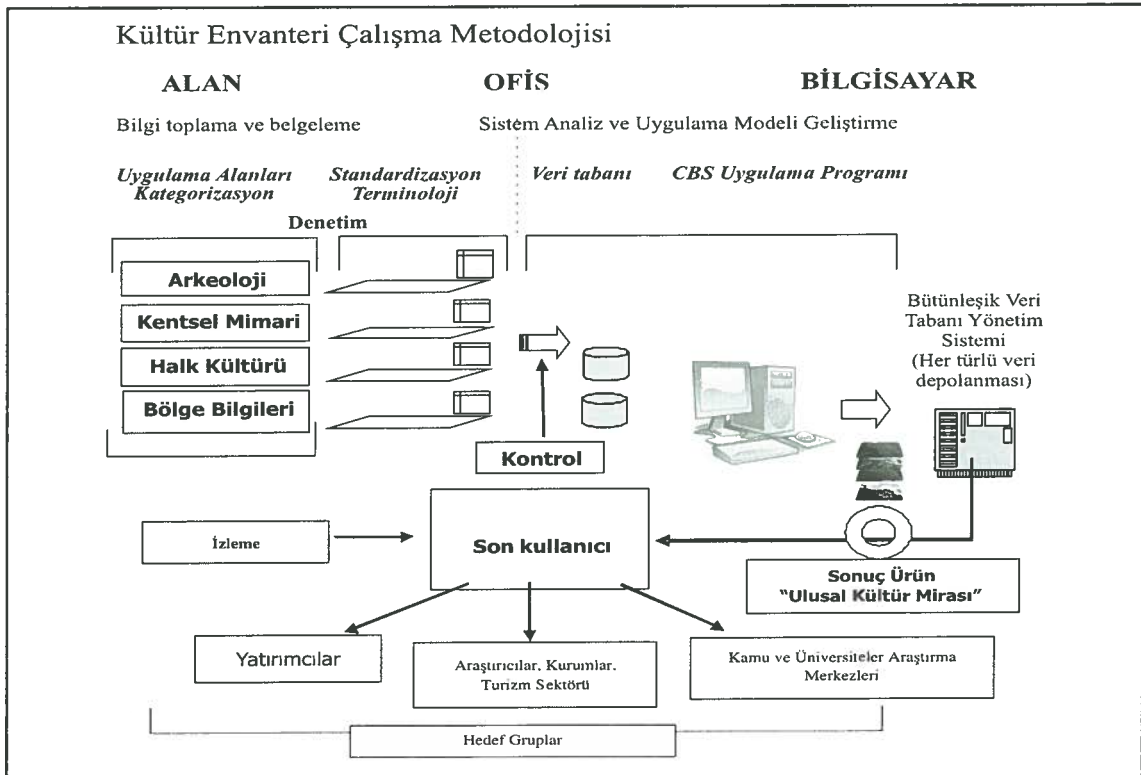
Kültür Envanteri Çalışma Metodolojisi

ALAN

OFİS

BİLGİSAYAR

Bilgi toplama ve belgeleme

Sistem Analiz ve Uygulama Modeli Geliştirme

Uygulama Alanları Kategorizasyon

Standardizasyon Terminoloji

Veri tabanı

CBS Uygulama Programı

Denetim

Arkeoloji

Kentsel Mimari

Halk Kültürü

Bölge Bilgileri

Bütünleşik Veri Tabanı Yönetim Sistemi (Her türlü veri depolanması)

Kontrol

İzleme

Son kullanıcı

Sonuç Ürün "Ulusal Kültür Mirası"

Yatırımcılar

Araştırıcılar, Kurumlar, Turizm Sektörü

Kamu ve Üniversiteler Araştırma Merkezleri

Hedef Gruplar